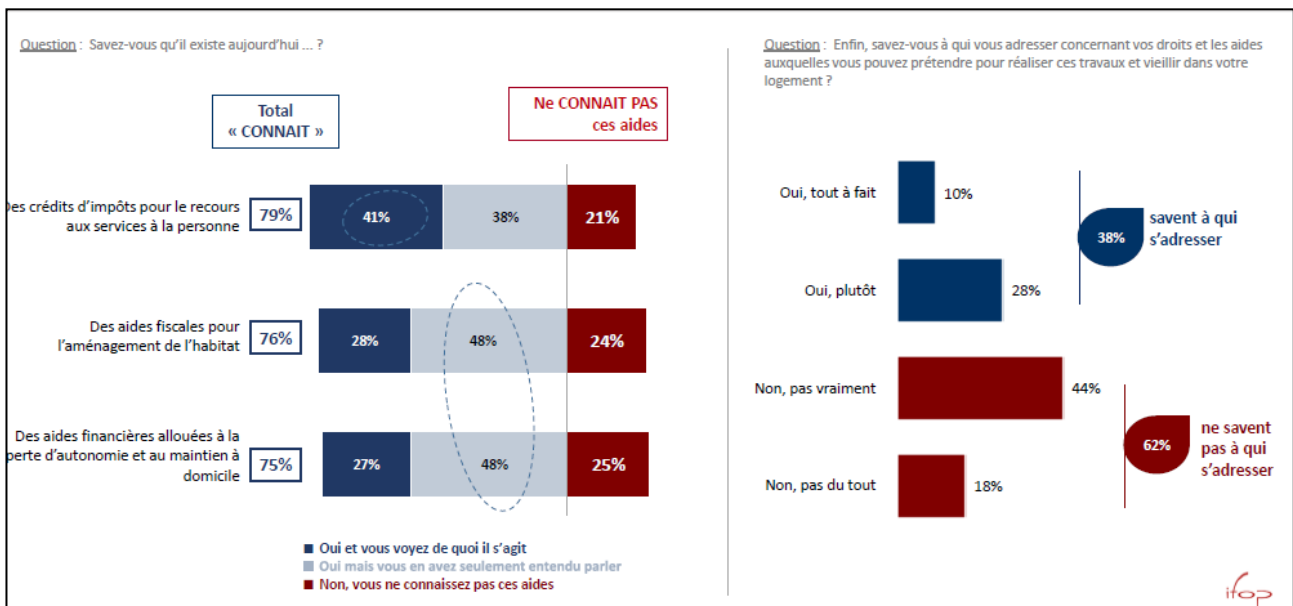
Question : Savez-vous qu'il existe aujourd'hui ... ?

Total « CONNAIT »

Ne CONNAIT PAS ces aides

Des crédits d'impôts pour le recours aux services à la personne 79% 41% 38% 21%

Des aides fiscales pour l'aménagement de l'habitat 76% 28% 48% 24%

Des aides financières allouées à la perte d'autonomie et au maintien à domicile 75% 27% 48% 25%

■ Oui et vous voyez de quoi il s'agit
■ Oui mais vous en avez seulement entendu parler
■ Non, vous ne connaissez pas ces aides

Question : Enfin, savez-vous à qui vous adresser concernant vos droits et les aides auxquelles vous pouvez prétendre pour réaliser ces travaux et vieillir dans votre logement ?

Oui, tout à fait 10%

Oui, plutôt 28%

38% savent à qui s'adresser

Non, pas vraiment 44%

Non, pas du tout 18%

62% ne savent pas à qui s'adresser

ifop